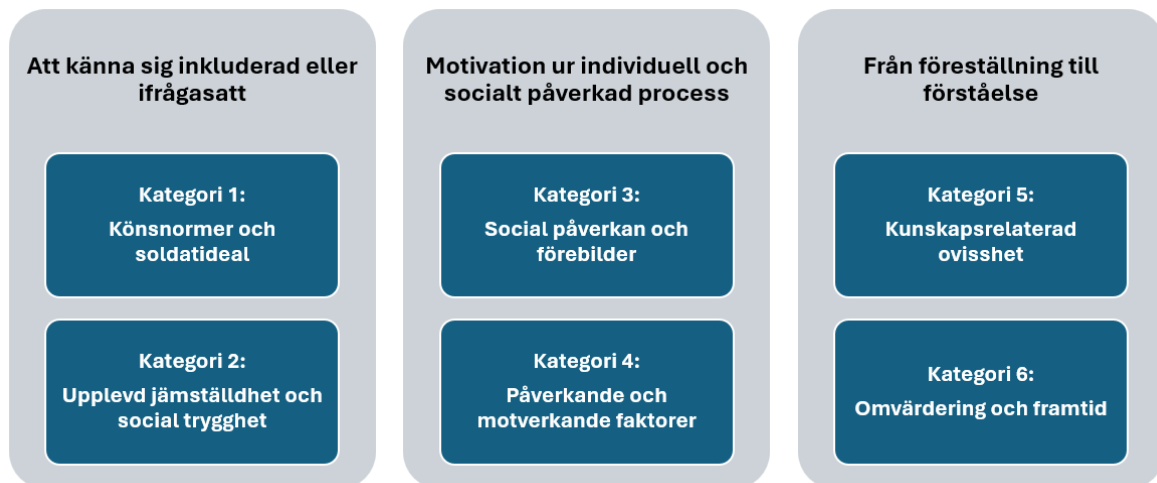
Att känna sig inkluderad eller ifrågasatt

Kategori 1:
Könsnormer och soldatideal

Kategori 2:
Upplevd jämställdhet och social trygghet

Motivation ur individuell och socialt påverkad process

Kategori 3:
Social påverkan och förebilder

Kategori 4:
Påverkande och motverkande faktorer

Från föreställning till förståelse

Kategori 5:
Kunskapsrelaterad ovisshet

Kategori 6:
Omvärdering och framtid